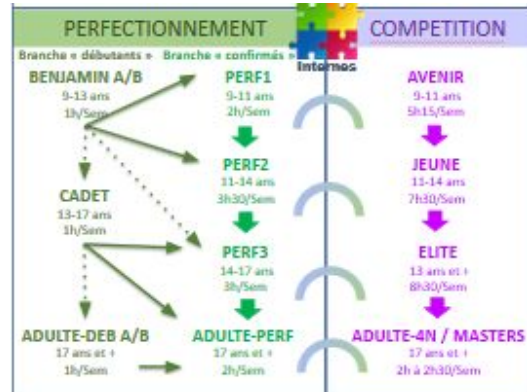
PERFECTIONNEMENT

Branche « débutants » Branche « confirmés »

Internes

COMPETITION

BENJAMIN A/B
9-13 ans
1h/Sem

PERF1
9-11 ans
2h/Sem

AVENIR
9-11 ans
5h15/Sem

PERF2
11-14 ans
3h30/Sem

JEUNE
11-14 ans
7h30/Sem

CADET
13-17 ans
1h/Sem

PERF3
14-17 ans
3h/Sem

ELITE
13 ans et +
8h30/Sem

ADULTE-DEB A/B
17 ans et +
1h/Sem

ADULTE-PERF
17 ans et +
2h/Sem

ADULTE-4N / MASTERS
17 ans et +
2h à 2h30/Sem